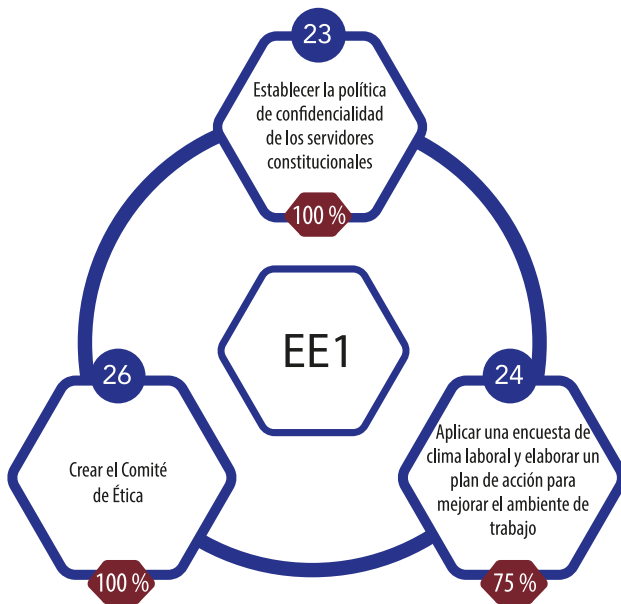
23

Establecer la política de confidencialidad de los servidores constitucionales

100 %

EE1

26

Crear el Comité de Ética

100 %

24

Aplicar una encuesta de clima laboral y elaborar un plan de acción para mejorar el ambiente de trabajo

75 %